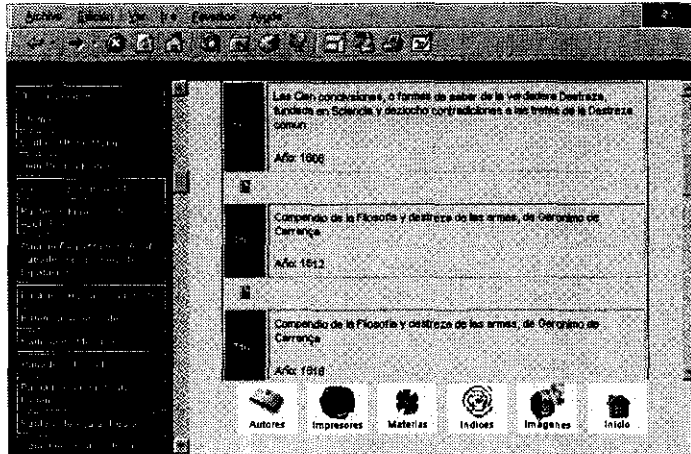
Archivo Edición Ver Ir Favoritos Ayuda

Las Cien conclusiones, o formas de saber de la verdadera Destreza, fundada en Sciencia y deziocho contradiciones a las tretas de la Destreza común.

Año: 1600

Compendio de la Filosofía y destreza de las armas, de Gerónimo de Carrança

Año: 1612

Compendio de la Filosofía y destreza de las armas, de Gerónimo de Carrança

Año: 1616

Autores Impresores Materias Indices Imágenes Inicio